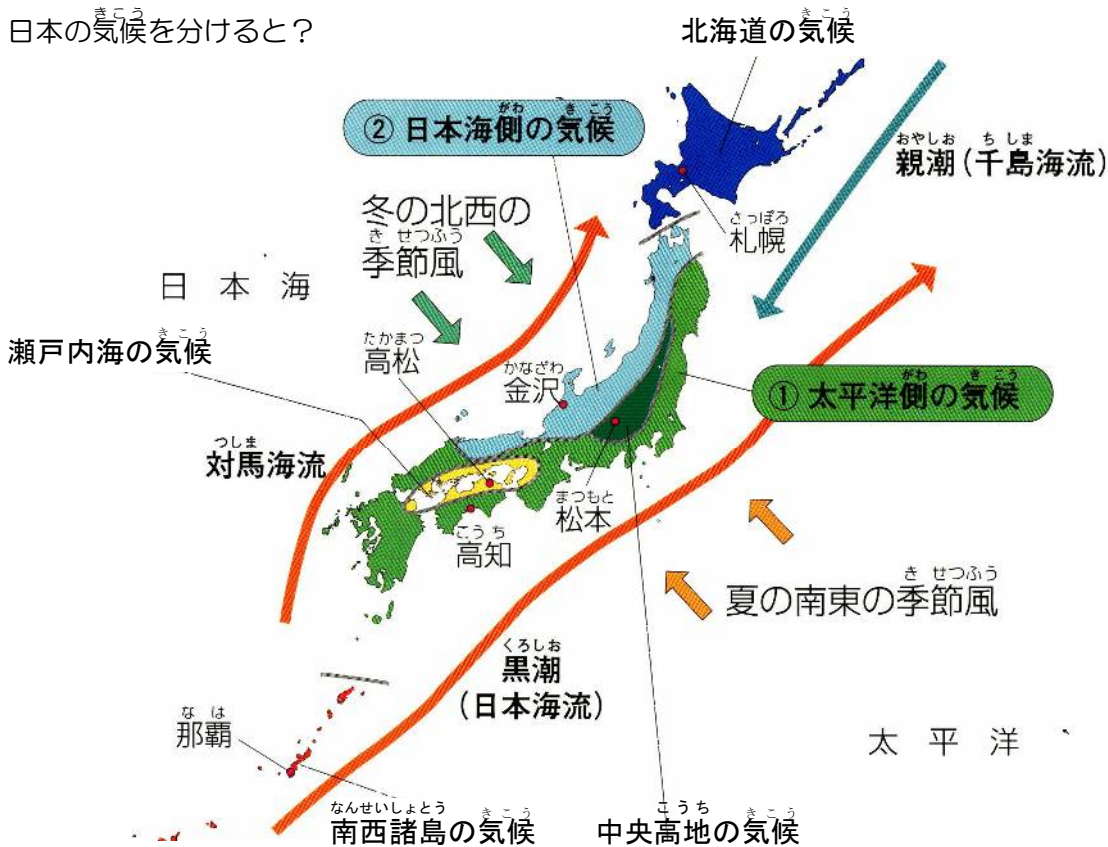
日本の気候を分けると？

北海道の気候

② 日本海側の気候

親潮（千島海流）

冬の北西の季節風

札幌

日本海

瀬戸内海の気候

高松

金沢

① 太平洋側の気候

対馬海流

松本

高知

夏の南東の季節風

黒潮（日本海流）

那覇

太平洋

南西諸島の気候

中央高地の気候